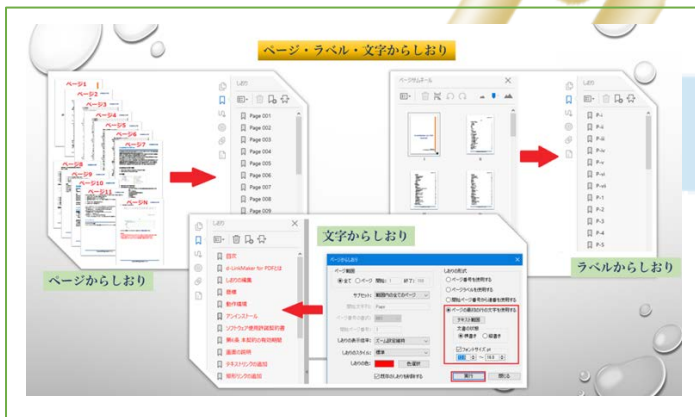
ページ・ラベル・文字からしおり

ページ1
ページ2
ページ3
ページ4
ページ5
ページ6
ページ7
ページ8
ページ9
ページ10
ページ11
ページN

しおり
Page 001
Page 002
Page 003
Page 004
Page 005
Page 006
Page 007
Page 008
Page 009

ページからしおり

ページサムネール

しおり
P-i
P-ii
P-iii
P-iv
P-v
P-vi
P-vii
P-1
P-2
P-3
P-4
P-5

ラベルからしおり

しおり
目次
e-LinkMaker for PDFとは
しおりの編集
価格
動作環境
アンインストール
ソフトウェア使用許諾契約書
第6条 本契約の有効期限
画面の説明
テキストリンクの追加
矩形リンクの追加

文字からしおり

ページからしおり
ページ範囲
すべて
ページ
開始
終了
サブセット
範囲内のすべてのページ
しおりの形式
ページ番号を使用する
ページラベルを使用する
ページの最初の行の文字を使用する
テキスト範囲
文書の対象
しおりの表示位置
ページ設定維持
しおりのスタイル
標準
しおりの色
フォントサイズ
実行
閉じる